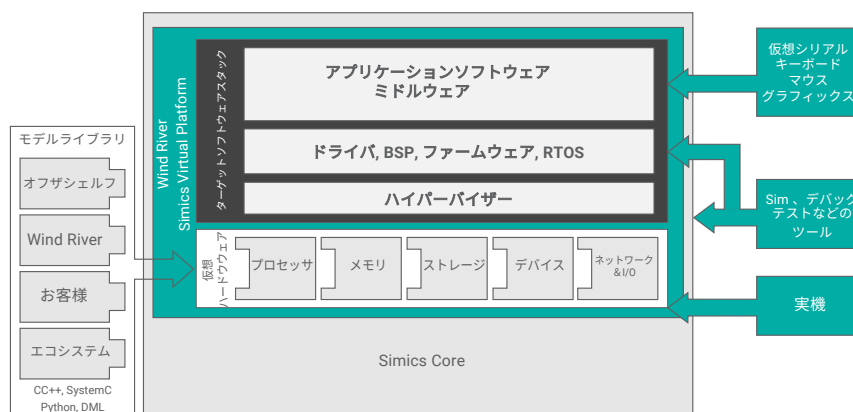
モデルライブラリ

オフザシェルフ

Wind River

お客様

エコシステム

CC++, SystemC
Python, DML

Wind River
Simics Virtual Platform

ターゲットソフトウェアスタック

アプリケーションソフトウェア
ミドルウェア

ドライバ, BSP, ファームウェア, RTOS

ハイパーバイザー

仮想ハードウェア

プロセッサ

メモリ

ストレージ

デバイス

ネットワーク
&I/O

Simics Core

仮想シリアル
キーボード
マウス
グラフィックス

Sim、デバック
テストなどの
ツール

実機